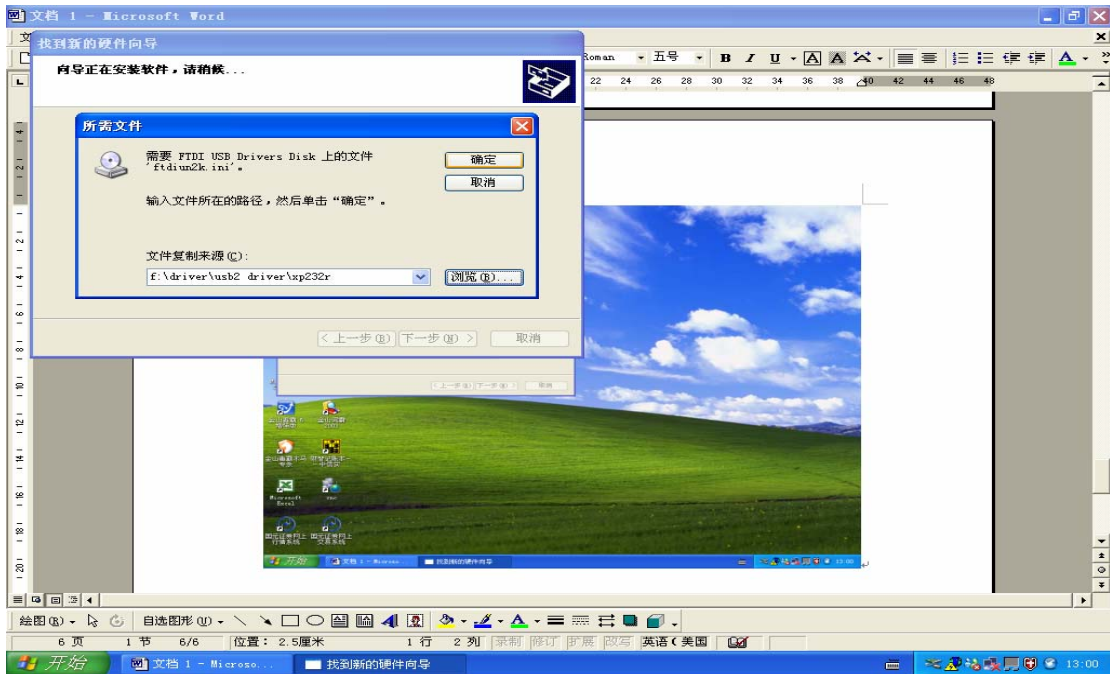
文档 1 - Microsoft Word

找到新的硬件向导

向导正在安装软件，请稍候...

所需文件

需要 FTDI USB Drivers Disk 上的文件 'ftdiun2k.ini'。

确定

取消

输入文件所在的路径，然后单击“确定”。

文件复制来源(C):

f:\driver\usb2 driver\xp232r

浏览(B)...

< 上一步(B) 下一步(N) > 取消

Roman 五号 B I U A A

22 24 26 28 30 32 34 36 38 40 42 44 46 48

开始

绘图(R) 自选图形(U)

6 页 1 节 6/6 位置： 2.5厘米 1 行 2 列 录制 修订 扩展 改写 英语(美国)

开始 文档 1 - Microso... 找到新的硬件向导 13:00